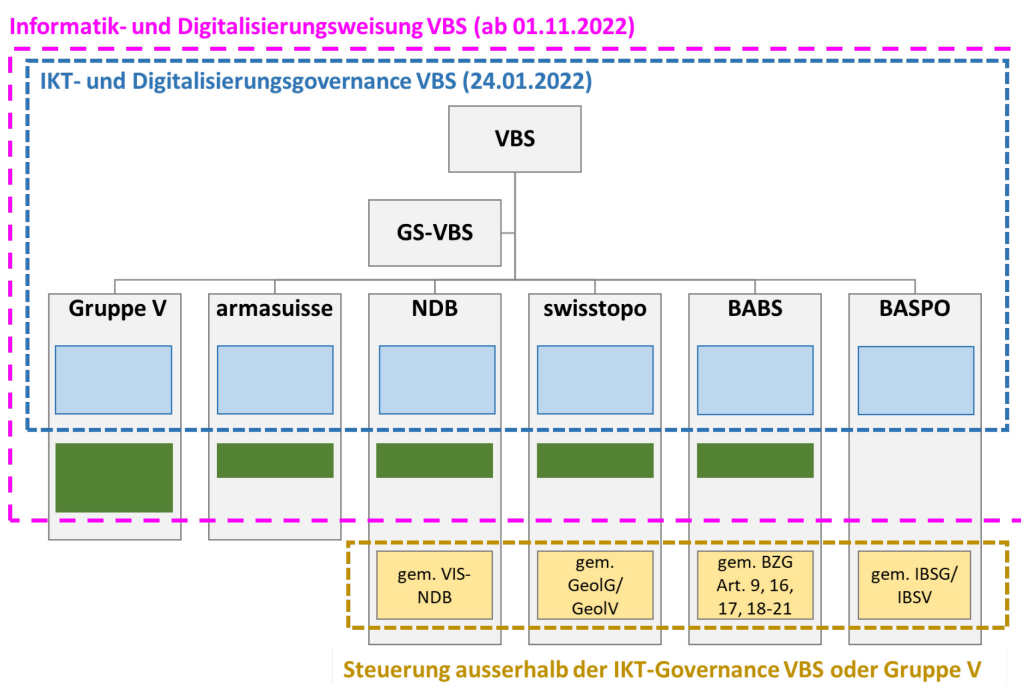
Informatik- und Digitalisierungsweisung VBS (ab 01.11.2022)

IKT- und Digitalisierungsgovernance VBS (24.01.2022)

VBS

GS-VBS

Gruppe V

armasuisse

NDB

swisstopo

BABS

BASPO

gem. VIS-NDB

gem. GeolG/ GeolV

gem. BZG Art. 9, 16, 17, 18-21

gem. IBSG/ IBSV

Steuerung ausserhalb der IKT-Governance VBS oder Gruppe V